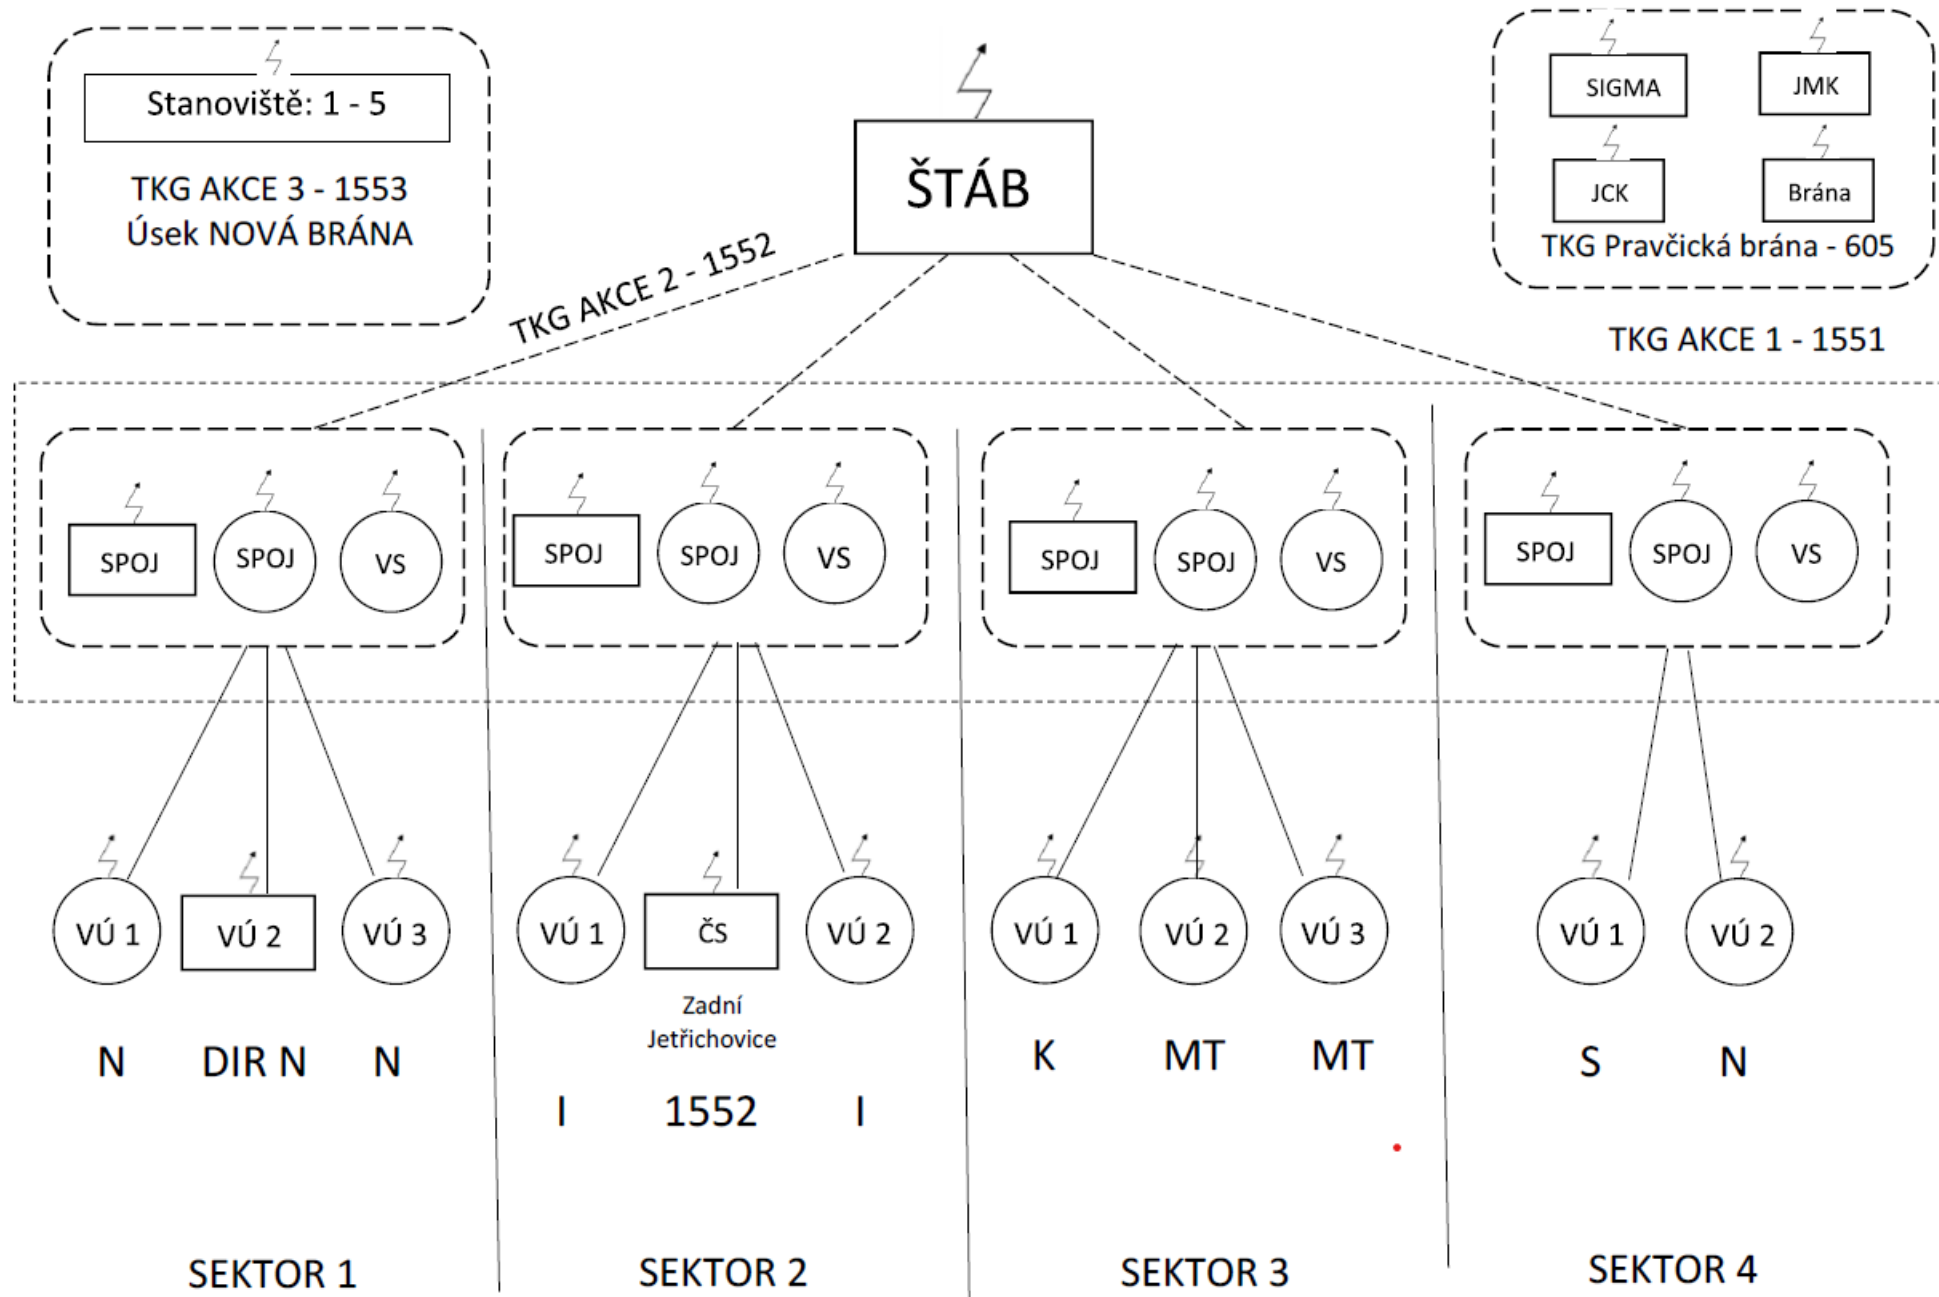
Stanoviště: 1 - 5

TKG AKCE 3 - 1553
Úsek NOVÁ BRÁNA

ŠTÁB

SIGMA
JMK
JCK
Brána
TKG Pravčická brána - 605

TKG AKCE 2 - 1552

TKG AKCE 1 - 1551

SPOJ
SPOJ
VS

SPOJ
SPOJ
VS

SPOJ
SPOJ
VS

SPOJ
SPOJ
VS

VÚ 1
VÚ 2
VÚ 3
N
DIR N
N

SEKTOR 1

VÚ 1
ČS
VÚ 2
Zadní Jetřichovice
I
1552
I

SEKTOR 2

VÚ 1
VÚ 2
VÚ 3
K
MT
MT

SEKTOR 3

VÚ 1
VÚ 2
S
N

SEKTOR 4